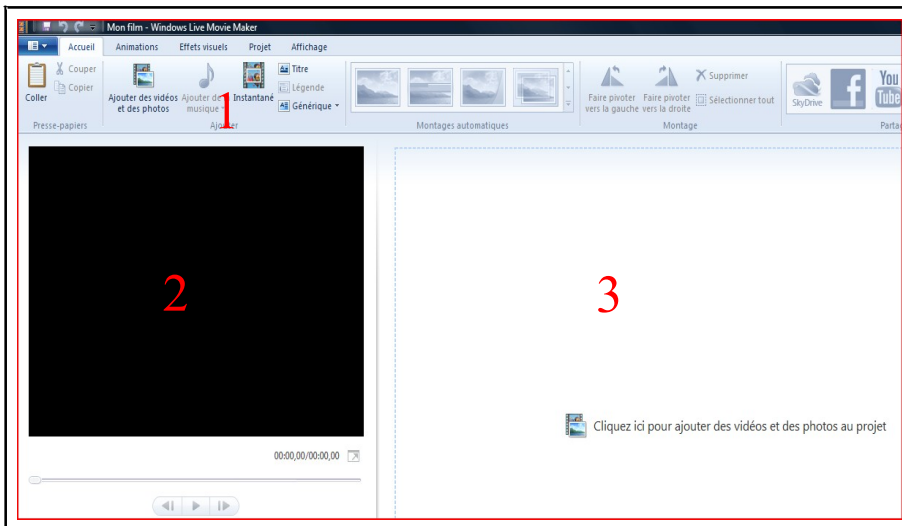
Mon film - Windows Live Movie Maker

Accueil Animations Effets visuels Projet Affichage

Coller Couper Copier
Presse-papiers

Ajouter des vidéos et des photos Ajouter de la musique Instantané Titre Légende Générique
Ajouter

1

Montages automatiques

Faire pivoter vers la gauche Faire pivoter vers la droite Supprimer Sélectionner tout
Montage

SkyDrive You Tube
Parta

2

00:00,00/00:00,00

3

Cliquez ici pour ajouter des vidéos et des photos au projet